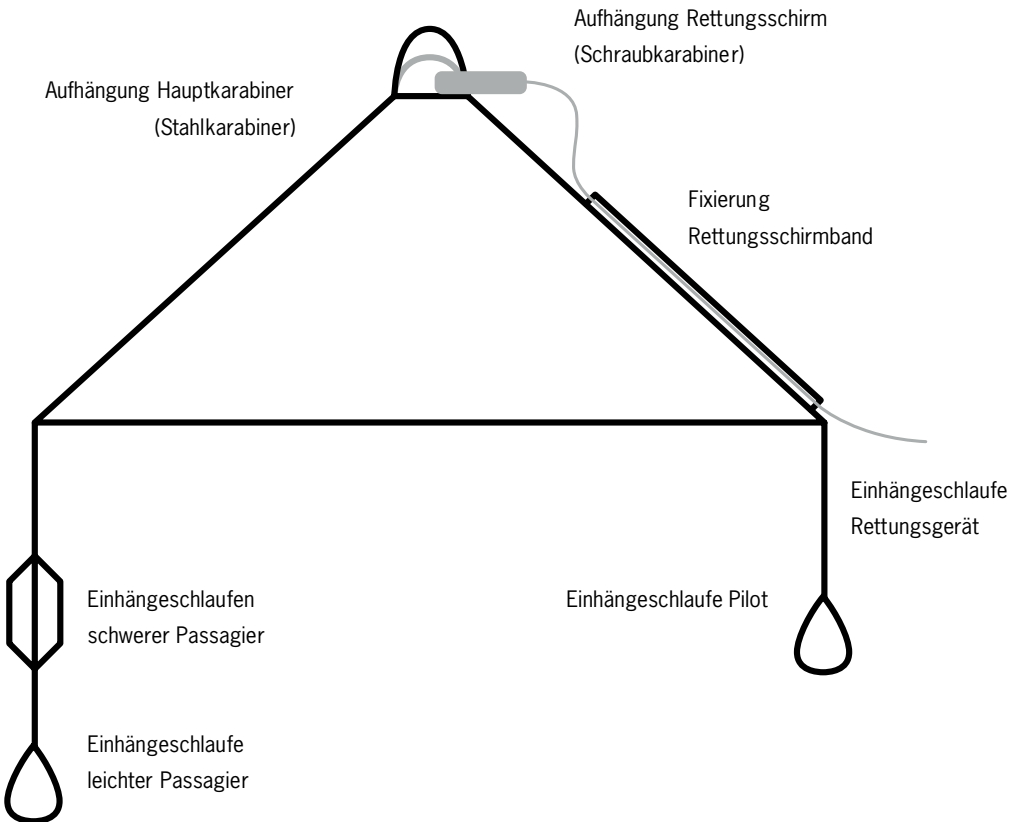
Aufhängung Rettungsschirm (Schraubkarabiner)

Aufhängung Hauptkarabiner (Stahlkarabiner)

Fixierung Rettungsschirmband

Einhängeschlaufe Rettungsgerät

Einhängeschlaufen schwerer Passagier

Einhängeschlaufe Pilot

Einhängeschlaufe leichter Passagier